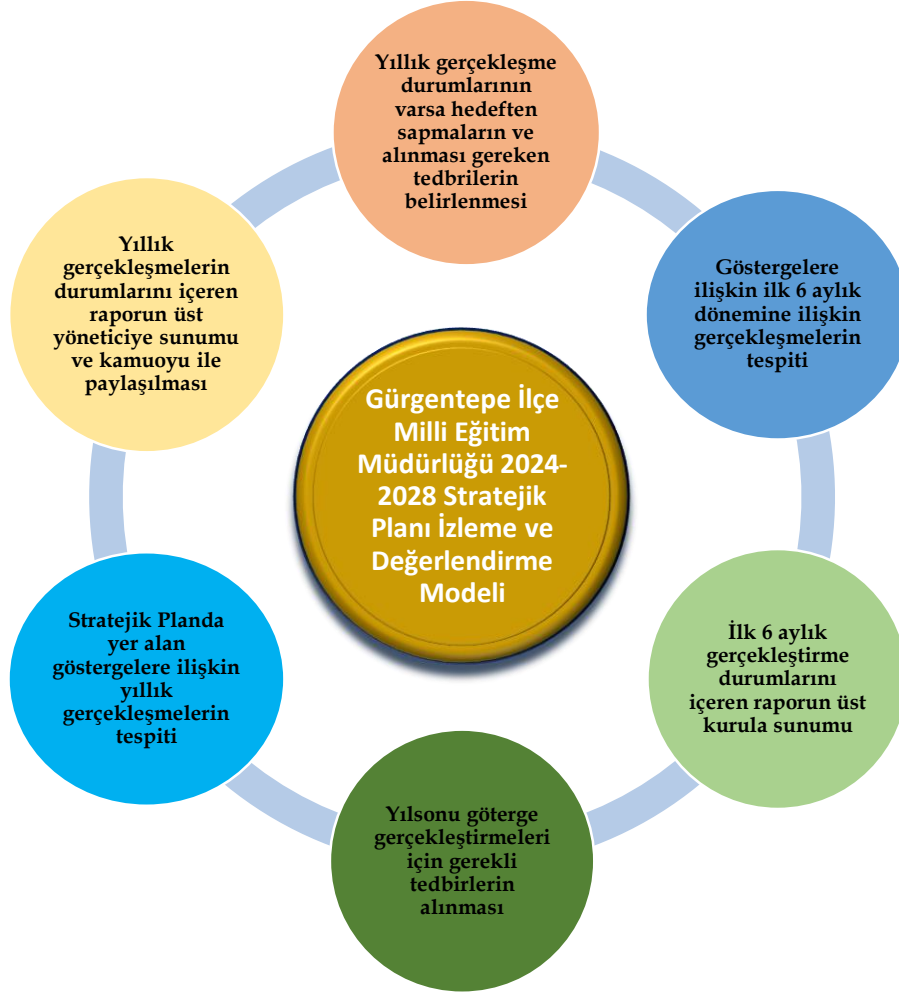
Gürgentepe İlçe Milli Eğitim Müdürlüğü 2024-2028 Stratejik Planı İzleme ve Değerlendirme Modeli

Yıllık gerçekleşme durumlarının varsa hedeften sapmaların ve alınması gereken tedbirlerin belirlenmesi

Göstergelere ilişkin ilk 6 aylık dönemine ilişkin gerçekleşmelerin tespiti

İlk 6 aylık gerçekleştirme durumlarını içeren raporun üst kurula sunumu

Yılsonu göterge gerçekleştirmeleri için gerekli tedbirlerin alınması

Stratejik Planda yer alan göstergelere ilişkin yıllık gerçekleşmelerin tespiti

Yıllık gerçekleşmelerin durumlarını içeren raporun üst yöneticiye sunumu ve kamuoyu ile paylaşılması